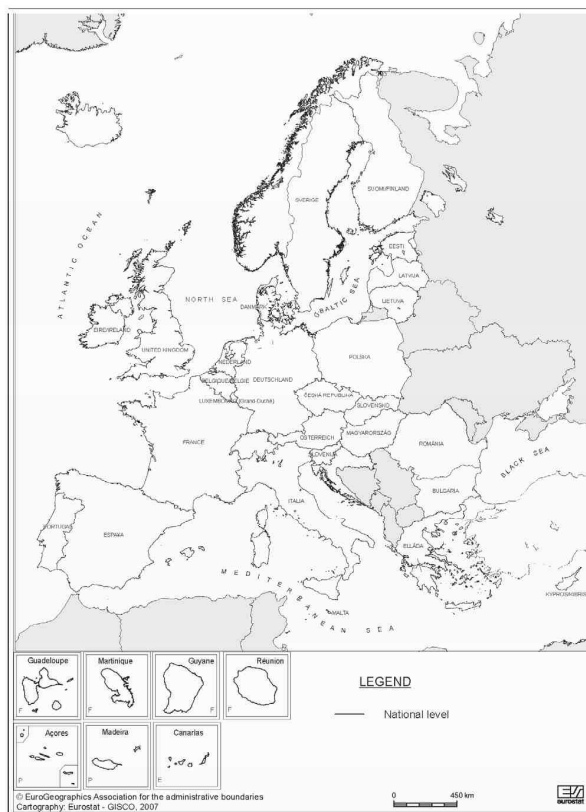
SUOMI/FINLAND

SVERIGE

EESTI

LATVIJA

LIETUVA

ATLANTIC OCEAN

NORTH SEA

BALTIC SEA

DANMARK

EIRE/IRELAND

UNITED KINGDOM

NEDERLAND

BELGIQUE-BELGIË

DEUTSCHLAND

LUXEMBOURG (Grand-Duché)

POLSKA

ČESKÁ REPUBLIKA

SLOVENSKO

FRANCE

ÖSTERREICH

MAGYARORSZÁG

ROMÂNIA

SLOVENIJA

BLACK SEA

BULGARIA

ITALIA

PORTUGAL

ESPAÑA

ELLÁDA

MEDITERRANEAN SEA

MALTA

KYPROS/KIBRIS

Guadeloupe
F

Martinique
F

Guyane
F

Réunion
F

Açores
P

Madeira
P

Canarias
E

LEGEND

National level

0 450 km

© EuroGeographics Association for the administrative boundaries
Cartography: Eurostat - GISCO, 2007

eurostat